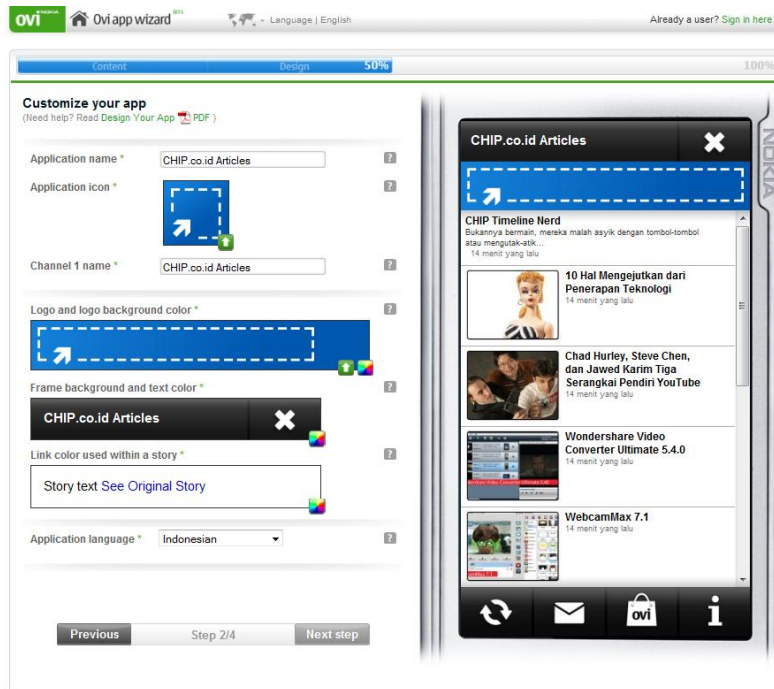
ovi NOKIA Ovi app wizard BETA

Language | English

Already a user? Sign in here

Content Design 50% 100%

Customize your app
(Need help? Read Design Your App PDF )

Application name * CHIP.co.id Articles ?

Application icon * ?

Channel 1 name * CHIP.co.id Articles ?

Logo and logo background color * ?

Frame background and text color * ?

CHIP.co.id Articles

Link color used within a story * ?

Story text See Original Story

Application language * Indonesian ?

Previous Step 2/4 Next step

CHIP.co.id Articles

NOKIA

CHIP Timeline Nerd
Bukannya bermain, mereka malah asyik dengan tombol-tombol atau mengutak-atik...
14 menit yang lalu

10 Hal Mengejutkan dari Penerapan Teknologi
14 menit yang lalu

Chad Hurley, Steve Chen, dan Jawed Karim Tiga Serangkai Pendiri YouTube
14 menit yang lalu

Wondershare Video Converter Ultimate 5.4.0
14 menit yang lalu

WebcamMax 7.1
14 menit yang lalu

ovi